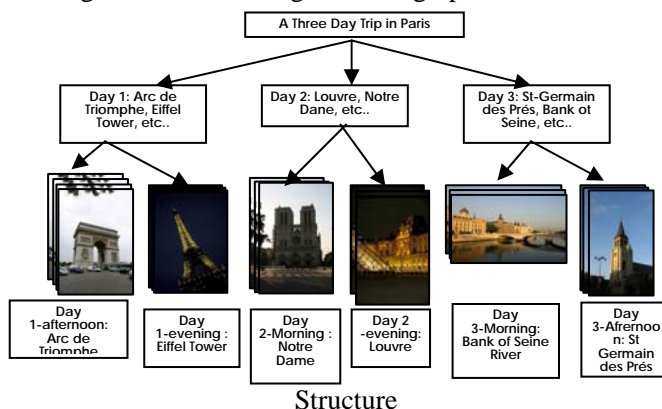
A Three Day Trip in Paris

Day 1: Arc de Triomphe, Eiffel Tower, etc..

Day 2: Louvre, Notre Dane, etc..

Day 3: St-Germain des Prés, Bank ot Seine, etc..

Day 1-afternoon: Arc de Triomphe

Day 1-evening : Eiffel Tower

Day 2-Morning : Notre Dame

Day 2 -evening: Louvre

Day 3-Morning: Bank of Seine River

Day 3-Afrernoon: St Germain des Prés

Structure